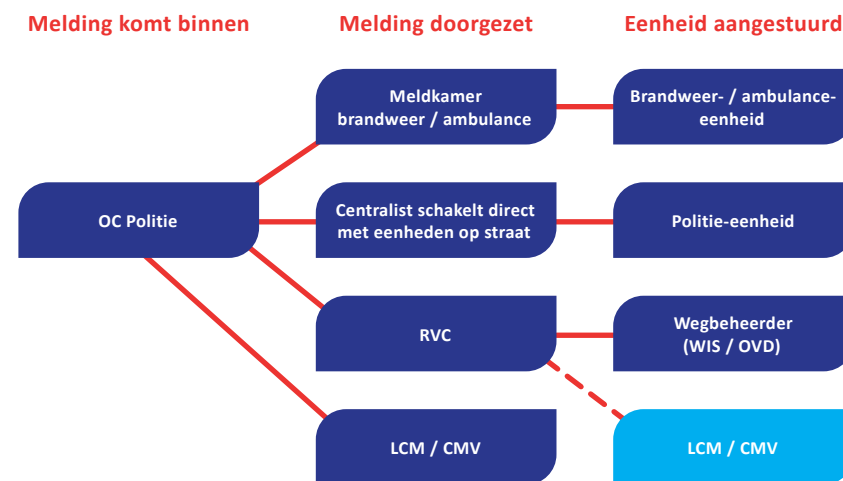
Melding komt binnen

Melding doorgezet

Eenheid aangestuurd

OC Politie

Meldkamer brandweer / ambulance

Brandweer- / ambulance-eenheid

Centralist schakelt direct met eenheden op straat

Politie-eenheid

RVC

Wegbeheerder (WIS / OVD)

LCM / CMV

LCM / CMV